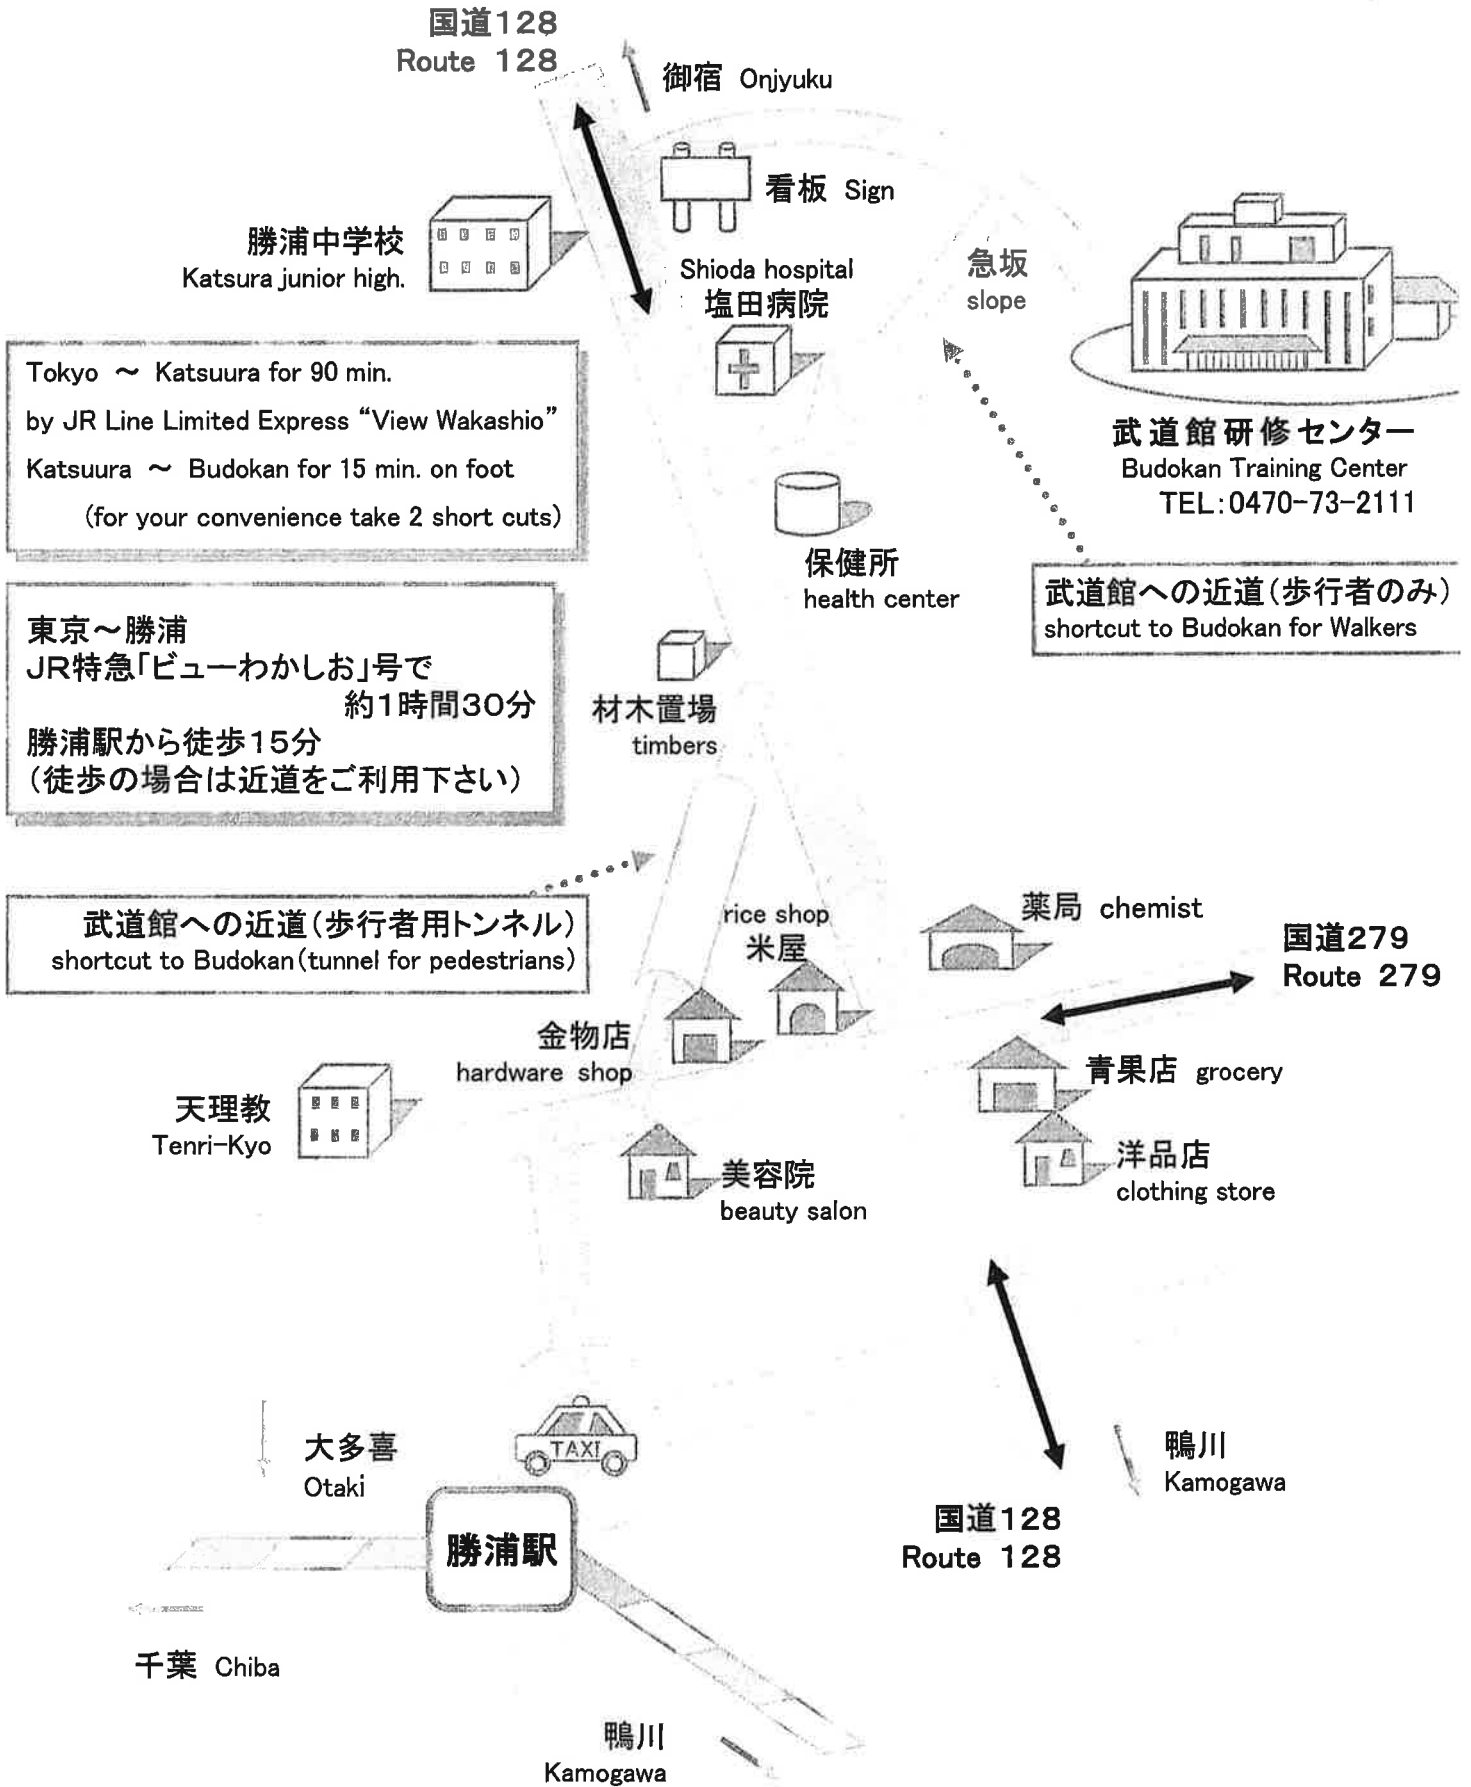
国道128
Route 128

御宿 Onjyuku

看板 Sign

勝浦中学校
Katsura junior high.

Shioda hospital
塩田病院

急坂
slope

Tokyo ～ Katsuura for 90 min.
by JR Line Limited Express "View Wakashio"
Katsuura ～ Budokan for 15 min. on foot
(for your convenience take 2 short cuts)

武道館研修センター
Budokan Training Center
TEL:0470-73-2111

保健所
health center

武道館への近道(歩行者のみ)
shortcut to Budokan for Walkers

東京～勝浦
JR特急「ビューわかしお」号で
約1時間30分
勝浦駅から徒歩15分
(徒歩の場合は近道をご利用下さい)

材木置場
timbers

武道館への近道(歩行者用トンネル)
shortcut to Budokan (tunnel for pedestrians)

rice shop
米屋

薬局 chemist

国道279
Route 279

金物店
hardware shop

青果店 grocery

天理教
Tenri-Kyo

美容院
beauty salon

洋品店
clothing store

大多喜
Otaki

TAXI

鴨川
Kamogawa

国道128
Route 128

勝浦駅

千葉 Chiba

鴨川
Kamogawa